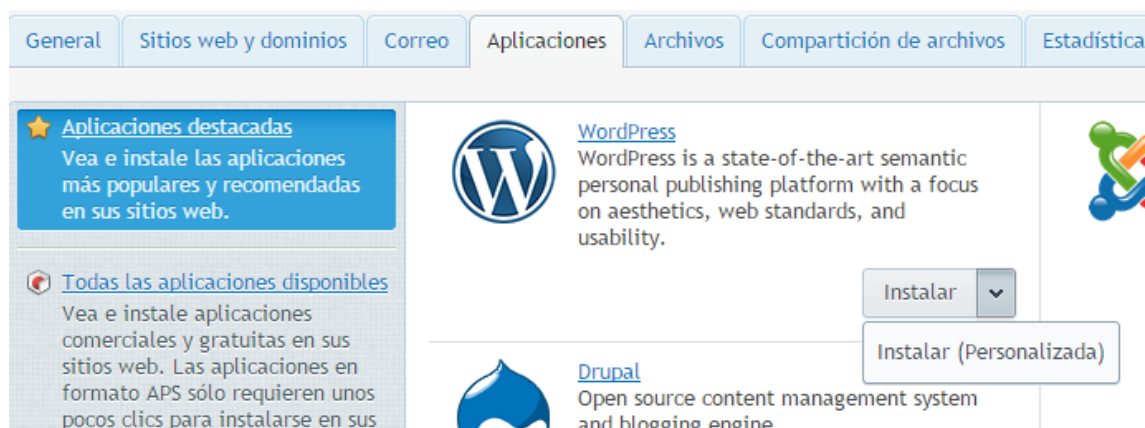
General | Sitios web y dominios | Correo | Aplicaciones | Archivos | Compartición de archivos | Estadística

Aplicaciones destacadas
Vea e instale las aplicaciones más populares y recomendadas en sus sitios web.

Todas las aplicaciones disponibles
Vea e instale aplicaciones comerciales y gratuitas en sus sitios web. Las aplicaciones en formato APS sólo requieren unos pocos clics para instalarse en sus

WordPress
WordPress is a state-of-the-art semantic personal publishing platform with a focus on aesthetics, web standards, and usability.

Instalar

Instalar (Personalizada)

Drupal
Open source content management system and blogging engine